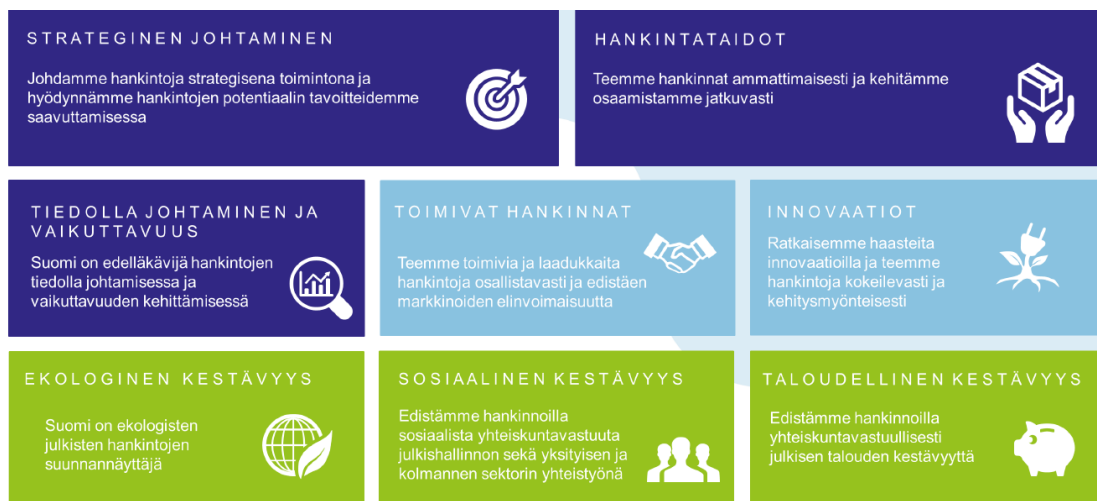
STRATEGINEN JOHTAMINEN

Johdamme hankintoja strategisena toimintona ja hyödynnämme hankintojen potentiaalin tavoitteidemme saavuttamisessa

HANKINTATAIDOT

Teemme hankinnat ammattimaisesti ja kehitämme osaamistamme jatkuvasti

TIEDOLLA JOHTAMINEN JA VAIKUTTAVUUS

Suomi on edelläkävijä hankintojen tiedolla johtamisessa ja vaikuttavuuden kehittämisessä

TOIMIVAT HANKINNAT

Teemme toimivia ja laadukkaita hankintoja osallistavasti ja edistäen markkinoiden elinvoimaisuutta

INNOVAATIOT

Ratkaisemme haasteita innovaatioilla ja teemme hankintoja kokeilevasti ja kehitysmyönteisesti

EKOLOGINEN KESTÄVYYS

Suomi on ekologisten julkisten hankintojen suunnannäyttäjä

SOSIAALINEN KESTÄVYYS

Edistämme hankinnoilla sosiaalista yhteiskuntavastuuta julkishallinnon sekä yksityisen ja kolmannen sektorin yhteistyönä

TALOUDELLINEN KESTÄVYYS

Edistämme hankinnoilla yhteiskuntavastuullisesti julkisen talouden kestävyyttä